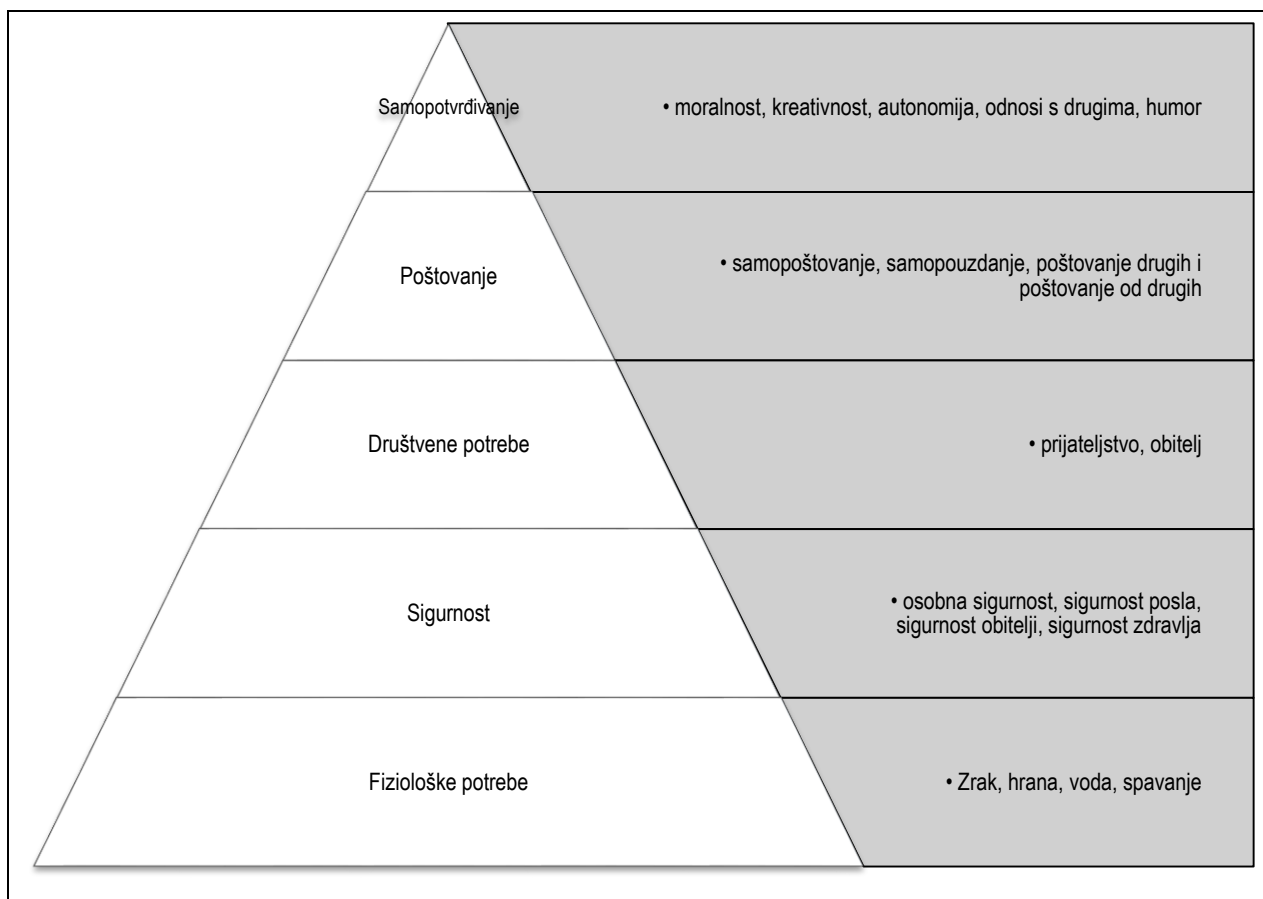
Samopotvrđivanje

• moralnost, kreativnost, autonomija, odnosi s drugima, humor

Poštovanje

• samopoštovanje, samopouzdanje, poštovanje drugih i poštovanje od drugih

Društvene potrebe

• prijateljstvo, obitelj

Sigurnost

• osobna sigurnost, sigurnost posla, sigurnost obitelji, sigurnost zdravlja

Fiziološke potrebe

• Zrak, hrana, voda, spavanje